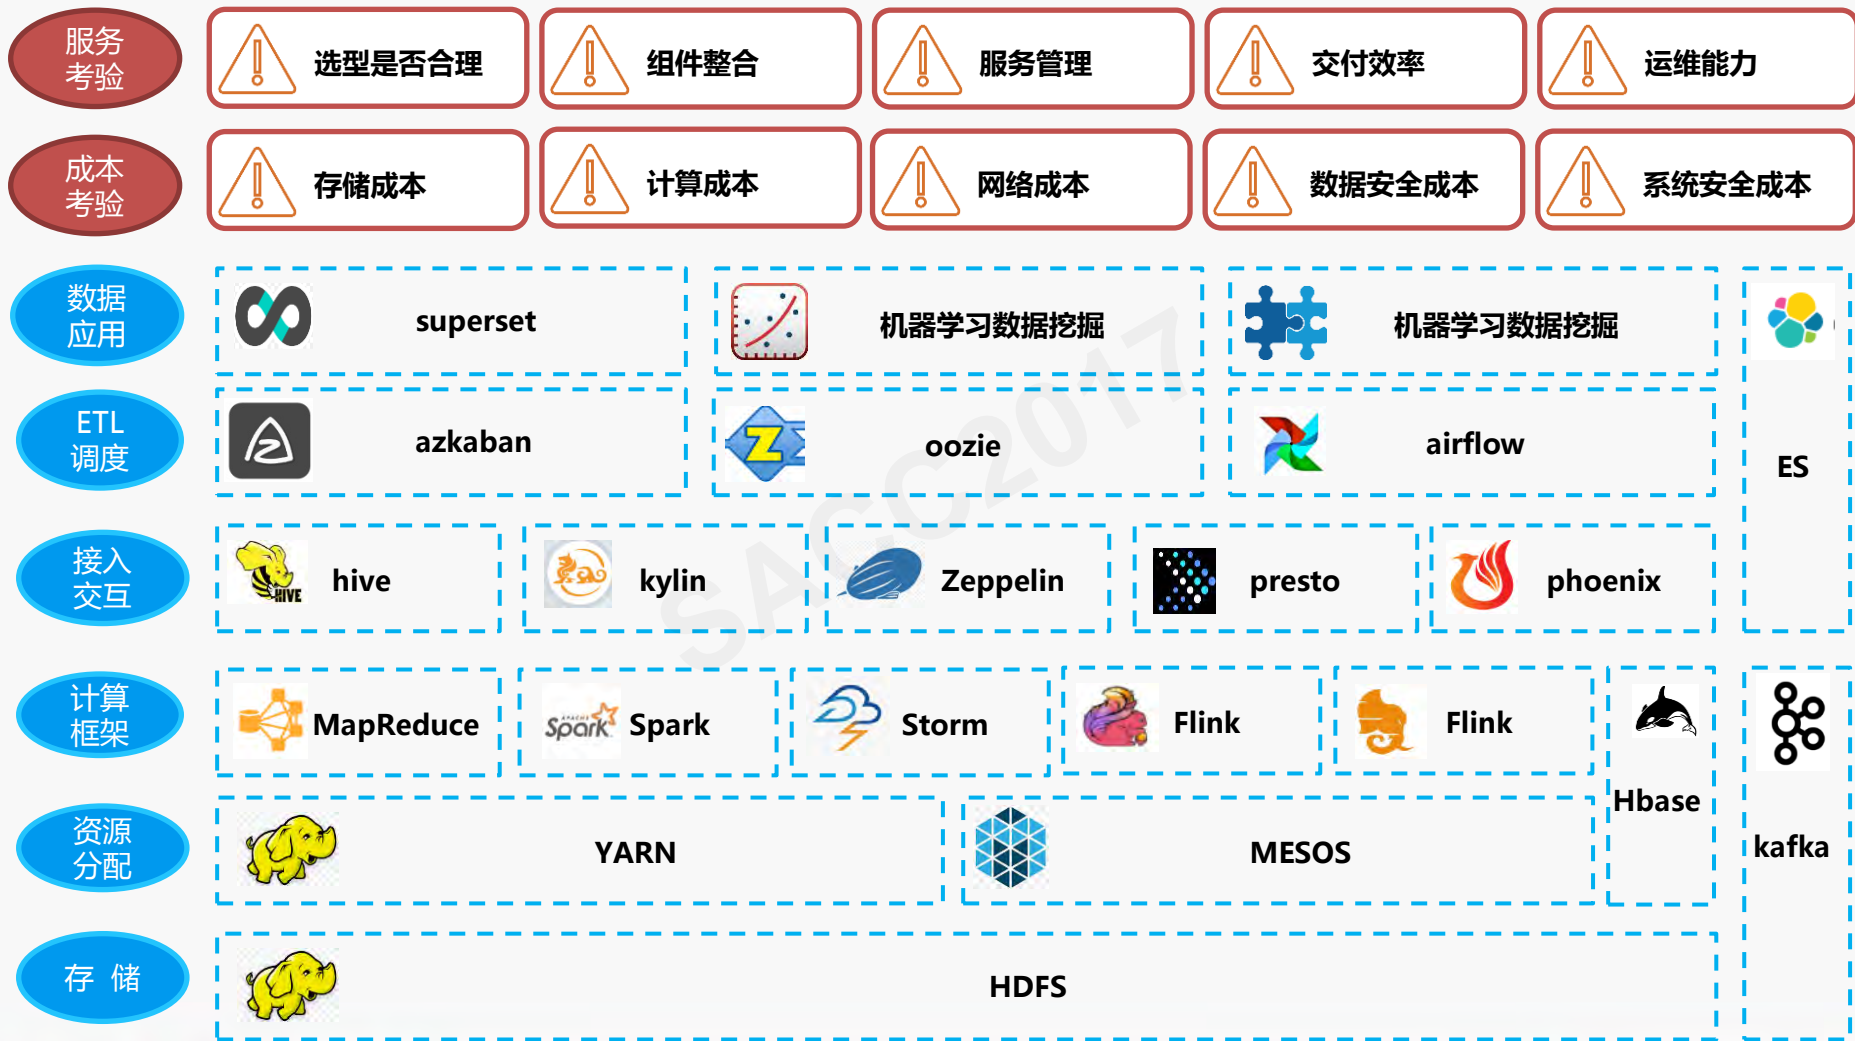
服务考验

选型是否合理

组件整合

服务管理

交付效率

运维能力

成本考验

存储成本

计算成本

网络成本

数据安全成本

系统安全成本

数据应用

superset

机器学习数据挖掘

机器学习数据挖掘

ES

ETL调度

azkaban

oozie

airflow

接入交互

hive

kylin

Zeppelin

presto

phoenix

计算框架

MapReduce

Spark

Storm

Flink

Flink

Hbase

kafka

资源分配

YARN

MESOS

存 储

HDFS

SACC2017